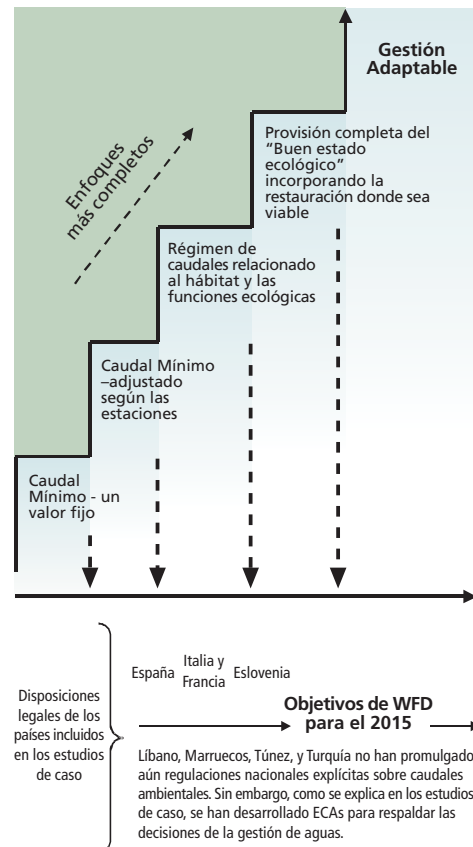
Gestión Adaptable

Enfoques más completos

Provisión completa del "Buen estado ecológico" incorporando la restauración donde sea viable

Régimen de caudales relacionado al hábitat y las funciones ecológicas

Caudal Mínimo –adjustado según las estaciones

Caudal Mínimo - un valor fijo

Disposiciones legales de los países incluidos en los estudios de caso

España

Italia y Francia

Eslovenia

Objetivos de WFD para el 2015

Líbano, Marruecos, Túnez, y Turquía no han promulgado aún regulaciones nacionales explícitas sobre caudales ambientales. Sin embargo, como se explica en los estudios de caso, se han desarrollado ECAs para respaldar las decisiones de la gestión de aguas.